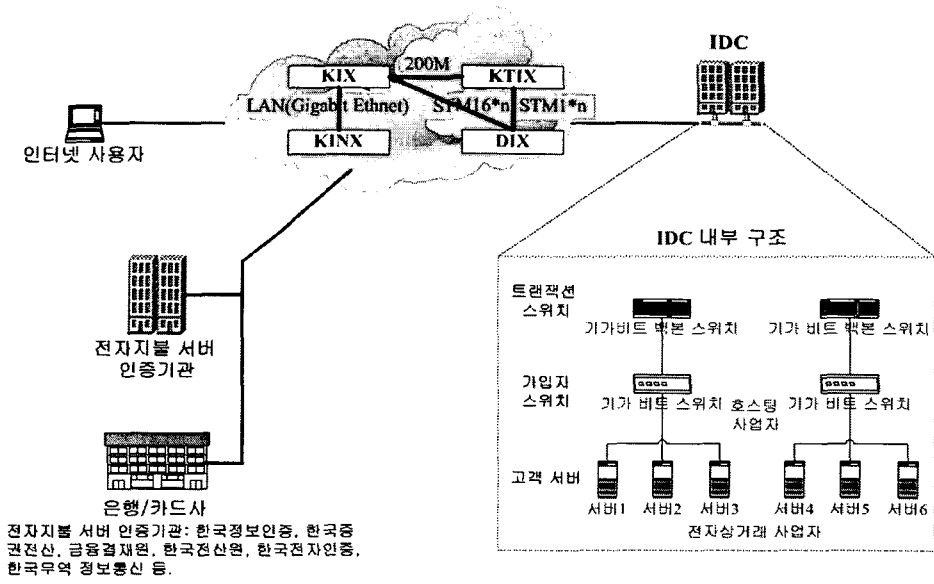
KIX

200M

KTIX

LAN(Gigabit Ethnet)

STM16*n

STM1*n

KINX

DIX

IDC

인터넷 사용자

IDC 내부 구조

트랜잭션 스위치

기가비트 백본 스위치

기가 비트 백본 스위치

가입자 스위치

기가 비트 스위치

호스팅 사업자

기가 비트 스위치

고객 서버

서버1

서버2

서버3

서버4

서버5

서버6

전자상거래 사업자

전자지불 서버 인증기관

은행/카드사

전자지불 서버 인증기관: 한국정보인증, 한국증권전산, 금융결재원, 한국전산원, 한국전자인증, 한국무역 정보통신 등.